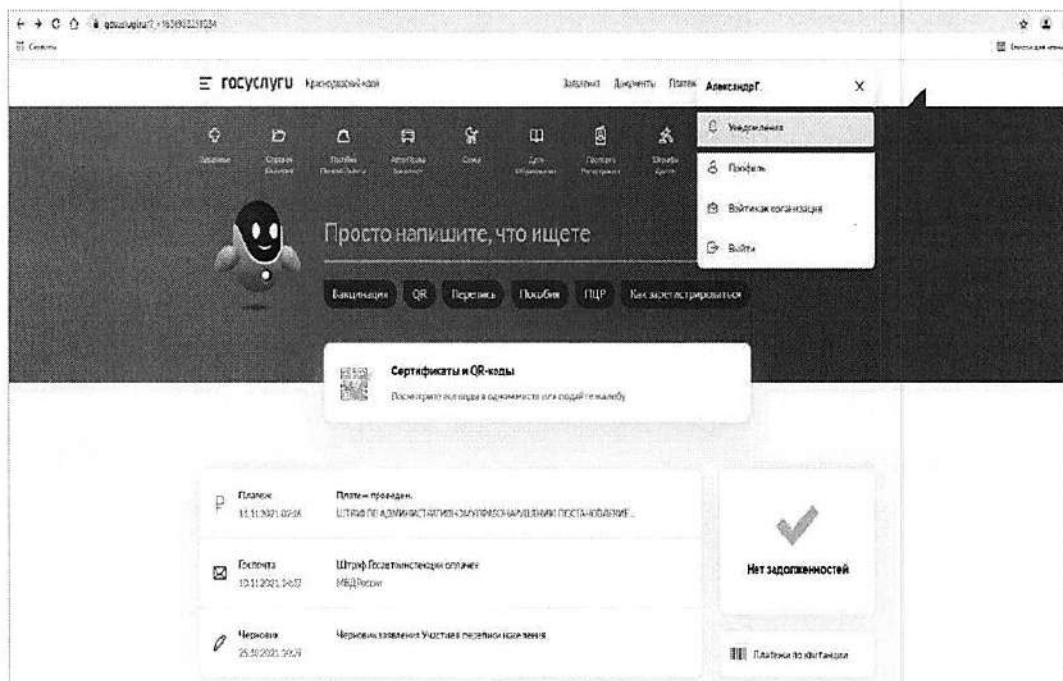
госуслуги Краснодарский край

Заявления Документы Платежи Александр Г.

Уведомления
Профиль
Войти как организация
Выйти

Просто напишите, что ищете

Вакцинация QR Перепись Пособия ПЦР Как зарегистрироваться

Сертификаты и QR-коды
Посмотрите все коды в одном месте или подайте жалобу

Платеж
11.11.2021 02:16
Платеж проведен.
ШТРАФ ПО АДМИНИСТРАТИВНОМУ ПРАВОНАРУШЕНИЮ ПОСТАНОВЛЕНИЕ...

Госпочта
10.11.2021 14:37
Штраф Госавтоинспекции оплачен
МВД России

Черновик
25.10.2021 19:59
Черновик заявления Участие в переписи населения

Нет задолженностей

Платежи по квитанции